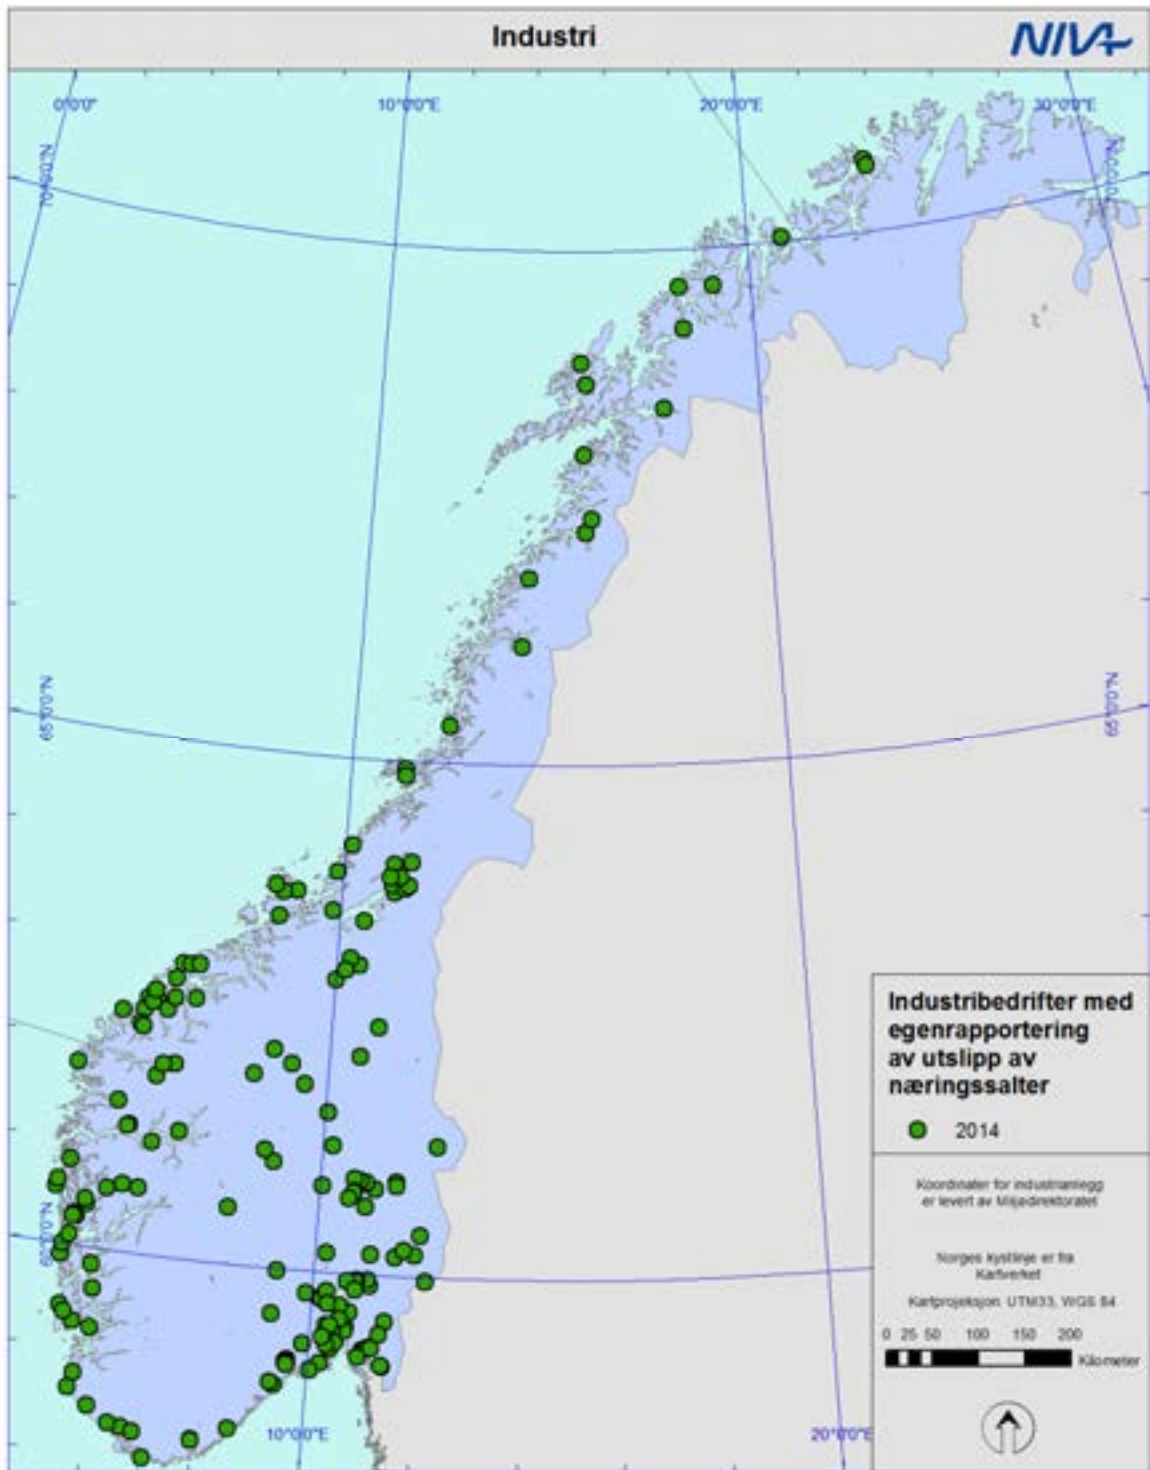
Industri

NIVA

0°0'0"

10°0'0"E

20°0'0"E

30°0'0"E

70°0'0"N

70°0'0"N

65°0'0"N

65°0'0"N

60°0'0"N

10°0'0"E

20°0'0"E

Industribedrifter med egenrapportering av utslipp av næringssalter

2014

Koordinater for industrianlegg er levert av Miljødirektoratet

Norges kystlinje er fra Kartverket

Kartprojeksjon: UTM33, WGS 84

0 25 50 100 150 200

Kilometer